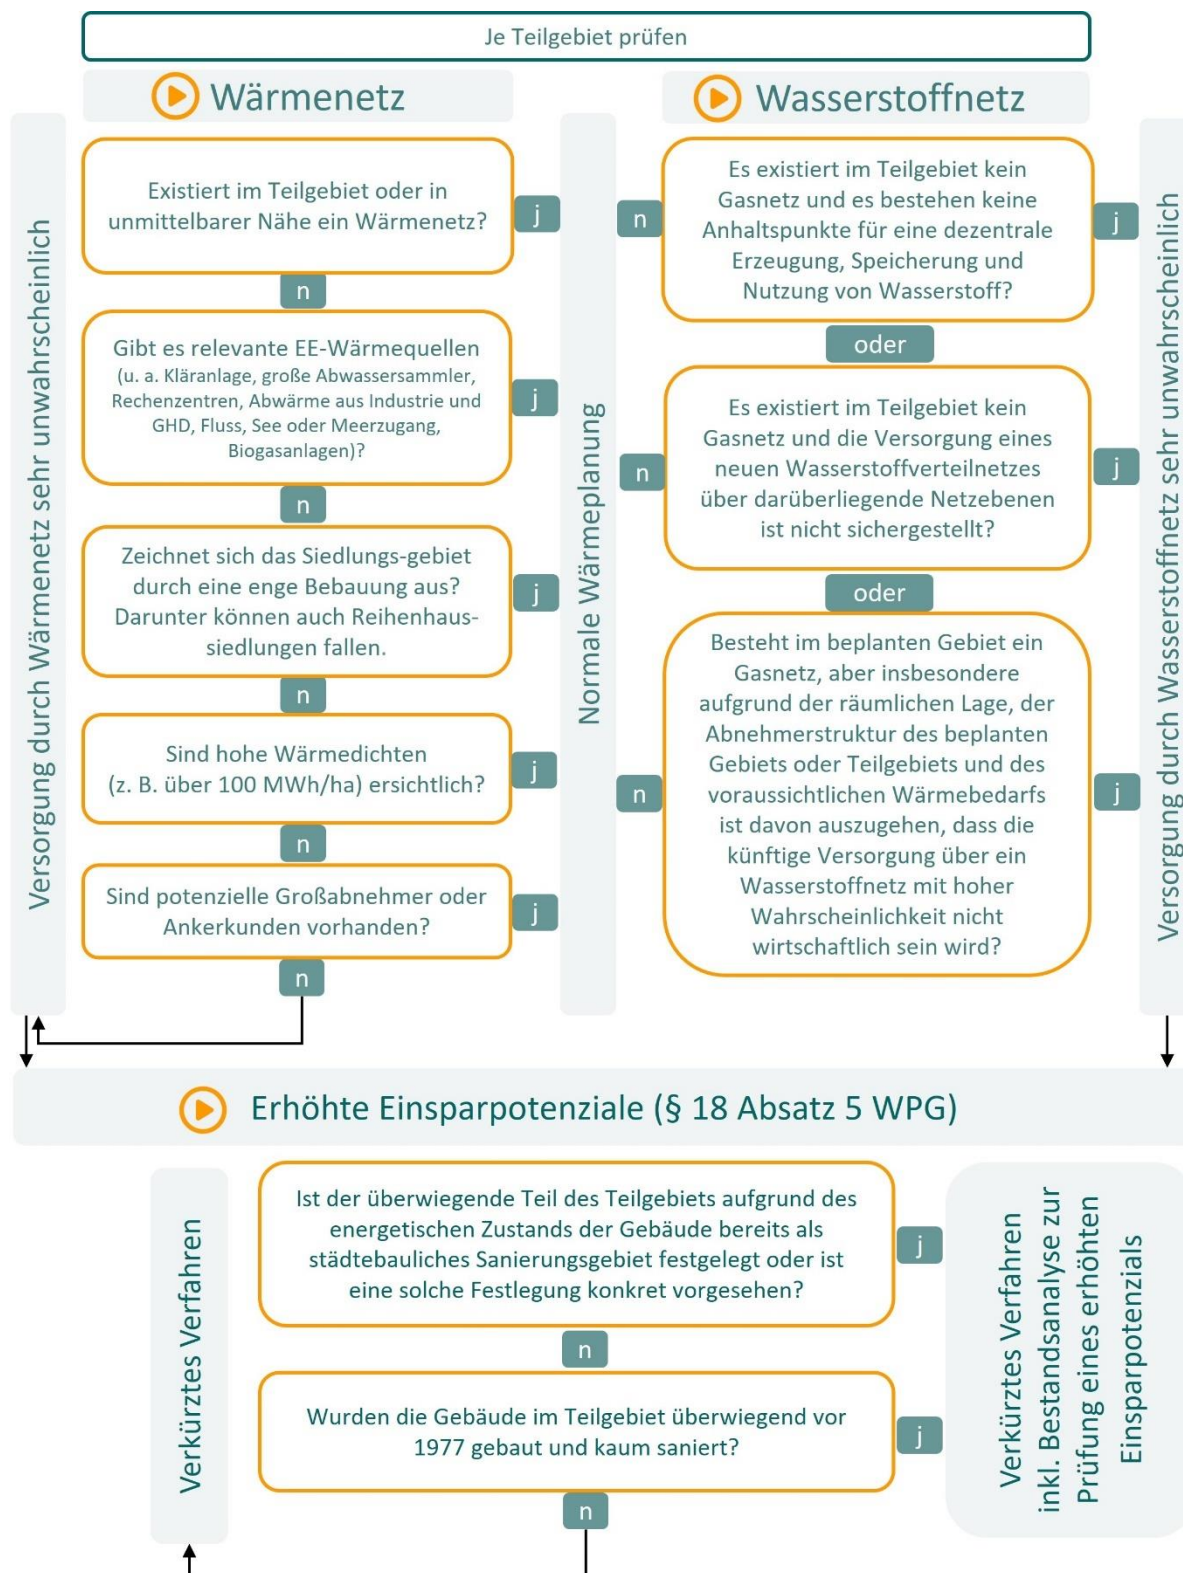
Je Teilgebiet prüfen

Wärmenetz

Versorgung durch Wärmenetz sehr unwahrscheinlich

Existiert im Teilgebiet oder in unmittelbarer Nähe ein Wärmenetz?

j

n

Gibt es relevante EE-Wärmequellen (u. a. Kläranlage, große Abwassersammler, Rechenzentren, Abwärme aus Industrie und GHD, Fluss, See oder Meerzugang, Biogasanlagen)?

j

n

Zeichnet sich das Siedlungs-gebiet durch eine enge Bebauung aus? Darunter können auch Reihenhaussiedlungen fallen.

j

n

Sind hohe Wärmedichten (z. B. über 100 MWh/ha) ersichtlich?

j

n

Sind potenzielle Großabnehmer oder Ankerkunden vorhanden?

j

n

Normale Wärmeplanung

Wasserstoffnetz

n

Es existiert im Teilgebiet kein Gasnetz und es bestehen keine Anhaltspunkte für eine dezentrale Erzeugung, Speicherung und Nutzung von Wasserstoff?

j

oder

n

Es existiert im Teilgebiet kein Gasnetz und die Versorgung eines neuen Wasserstoffverteilnetzes über darüberliegende Netzebenen ist nicht sichergestellt?

j

oder

n

Besteht im beplanten Gebiet ein Gasnetz, aber insbesondere aufgrund der räumlichen Lage, der Abnehmerstruktur des beplanten Gebiets oder Teilgebiets und des voraussichtlichen Wärmebedarfs ist davon auszugehen, dass die künftige Versorgung über ein Wasserstoffnetz mit hoher Wahrscheinlichkeit nicht wirtschaftlich sein wird?

j

Versorgung durch Wasserstoffnetz sehr unwahrscheinlich

Erhöhte Einsparpotenziale (§ 18 Absatz 5 WPG)

Verkürztes Verfahren

Ist der überwiegende Teil des Teilgebiets aufgrund des energetischen Zustands der Gebäude bereits als städtebauliches Sanierungsgebiet festgelegt oder ist eine solche Festlegung konkret vorgesehen?

j

n

Wurden die Gebäude im Teilgebiet überwiegend vor 1977 gebaut und kaum saniert?

j

n

Verkürztes Verfahren inkl. Bestandsanalyse zur Prüfung eines erhöhten Einsparpotenzials